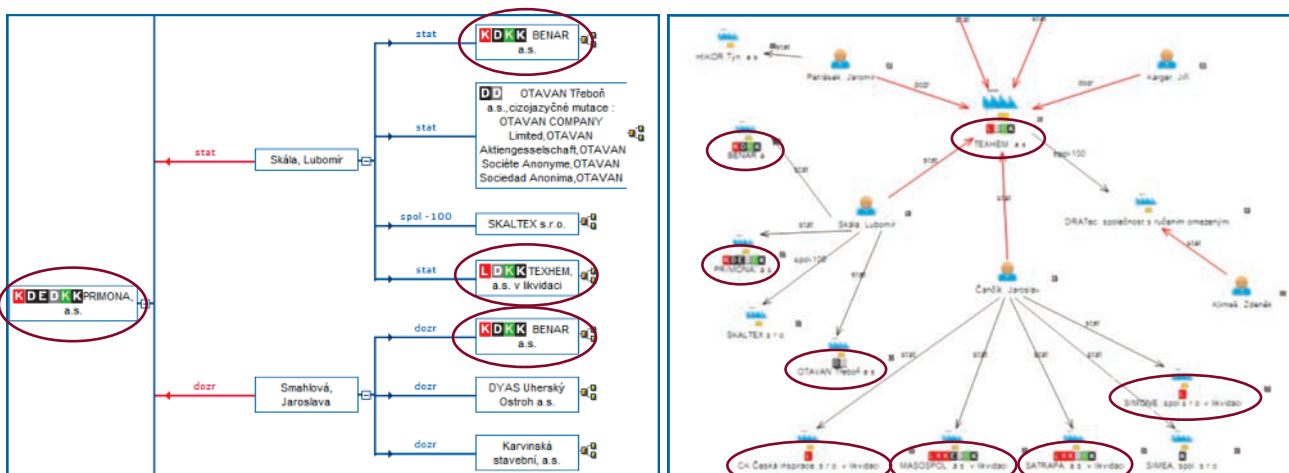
K D E D K K PRIMONA, a.s.

stat

Skála, Lubomír

stat

K D K K BENAR a.s.

stat

D D OTAVAN Třeboň a.s.,cizojazyčné mutace : OTAVAN COMPANY Limited,OTAVAN Aktiengesselschaft,OTAVAN Sociéte Anonyme,OTAVAN Sociedad Anonima,OTAVAN

spol - 100

SKALTEX s.r.o.

stat

L D K K TEXHEM, a.s. v likvidaci

dozr

Smahlová, Jaroslava

dozr

K D K K BENAR a.s.

dozr

DYAS Uherský Ostroh a.s.

dozr

Karvinská stavební, a.s.

HIKOR Týn, a.s.

stat

Petrásek, Jaromír

dozr

Karger, Jiří

dozr

TEXHEM, a.s.

spol-100

BENAR, a.

stat

stat

stat

Skála, Lubomír

DRATec, společnost s ručením omezeným

PRIMONA, a.s.

spol-100

stat

Čančík, Jaroslav

Klimeš, Zdeněk

SKALTEX s.r.o.

OTAVAN Třeboň a.s.

stat

stat

stat

stat

stat

SIMSYS, spol. s r.o. v likvidaci

CK Česká inspirace s.r.o. v likvidaci

MASOSPOL, a.s. v likvidaci

SATRAPA, a.s. v likvidaci

SIMEA, spol. s r.o.